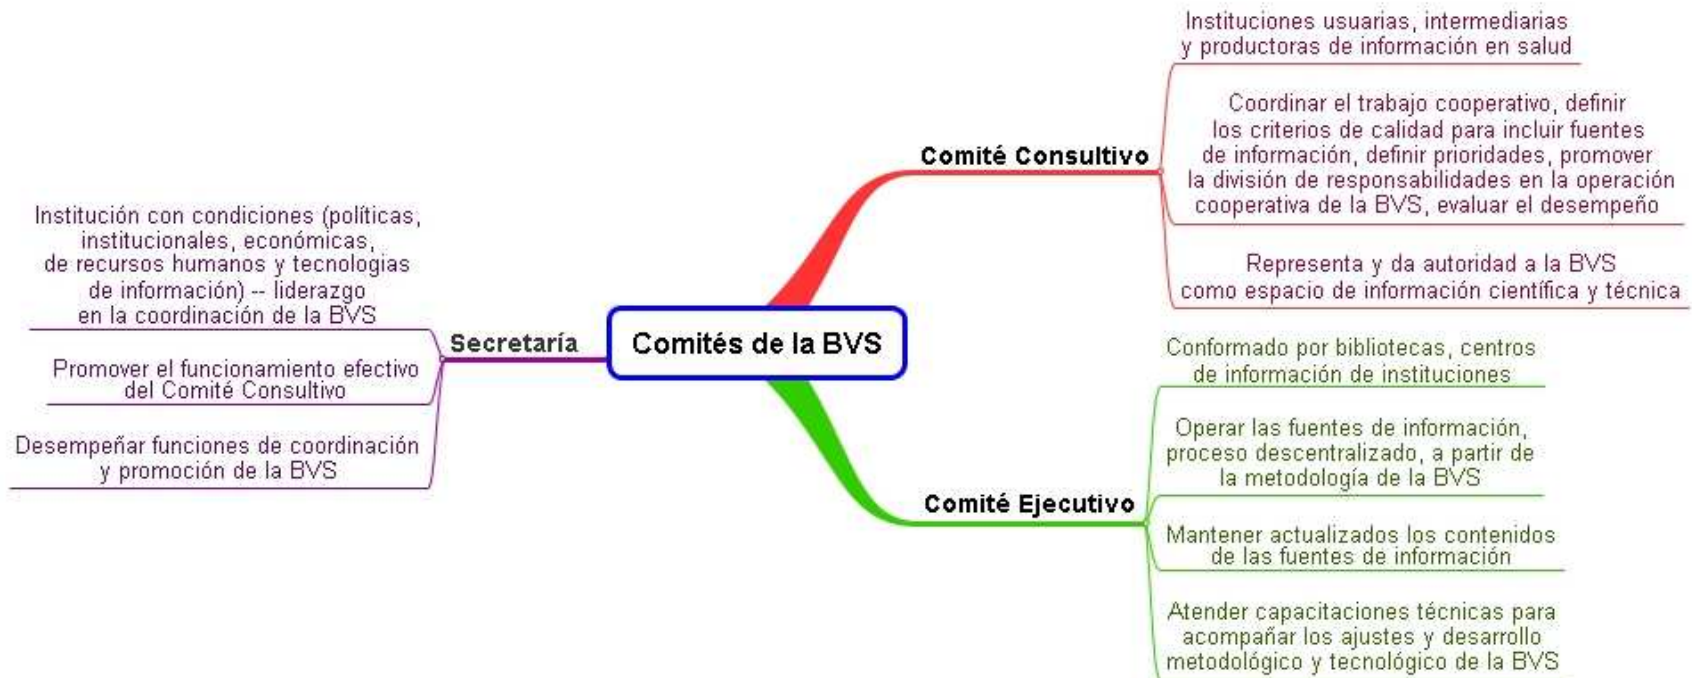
Comités de la BVS

Comité Consultivo

Instituciones usuarias, intermediarias y productoras de información en salud

Coordinar el trabajo cooperativo, definir los criterios de calidad para incluir fuentes de información, definir prioridades, promover la división de responsabilidades en la operación cooperativa de la BVS, evaluar el desempeño

Representa y da autoridad a la BVS como espacio de información científica y técnica

Comité Ejecutivo

Conformado por bibliotecas, centros de información de instituciones

Operar las fuentes de información, proceso descentralizado, a partir de la metodología de la BVS

Mantener actualizados los contenidos de las fuentes de información

Atender capacitaciones técnicas para acompañar los ajustes y desarrollo metodológico y tecnológico de la BVS

Secretaría

Institución con condiciones (políticas, institucionales, económicas, de recursos humanos y tecnologias de información) -- liderazgo en la coordinación de la BVS

Promover el funcionamiento efectivo del Comité Consultivo

Desempeñar funciones de coordinación y promoción de la BVS